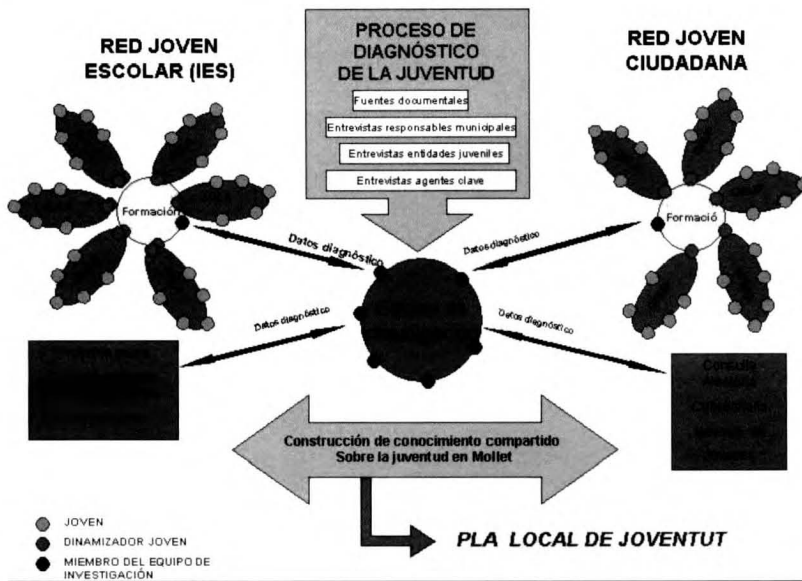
RED JOVEN ESCOLAR (IES)

PROCESO DE DIAGNÓSTICO DE LA JUVENTUD

Fuentes documentales

Entrevistas responsables municipales

Entrevistas entidades juveniles

Entrevistas agentes clave

RED JOVEN CIUDADANA

Formación

Formació

Datos diagnóstico

Datos diagnóstico

Datos diagnóstico

Datos diagnóstico

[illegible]

Consulta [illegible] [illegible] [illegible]

Construcción de conocimiento compartido Sobre la juventud en Mollet

JOVEN

DINAMIZADOR JOVEN

MIEMBRO DEL EQUIPO DE INVESTIGACIÓN

PLA LOCAL DE JOVENTUT